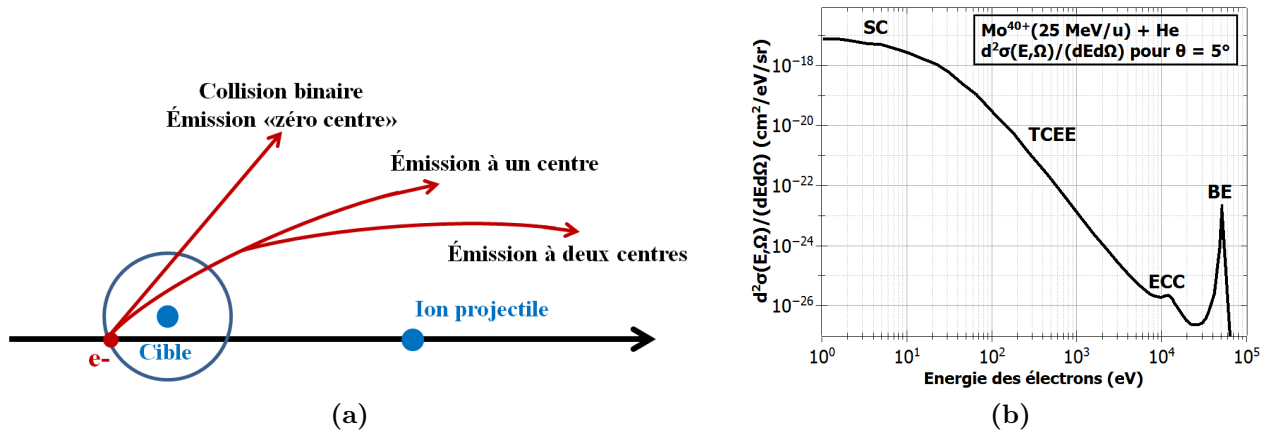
Collision binaire
Émission «zéro centre»

Émission à un centre

Émission à deux centres

Ion projectile

Cible

e-

(a)

$Mo^{40+}$(25 MeV/u) + He
$d^2\sigma(E,\Omega)/(dEd\Omega)$ pour θ = 5°

SC

TCEE

ECC

BE

$d^2\sigma(E,\Omega)/(dEd\Omega)$ ($cm^2$/eV/sr)

$10^{-18}$
$10^{-20}$
$10^{-22}$
$10^{-24}$
$10^{-26}$

$10^0$ $10^1$ $10^2$ $10^3$ $10^4$ $10^5$

Energie des électrons (eV)

(b)